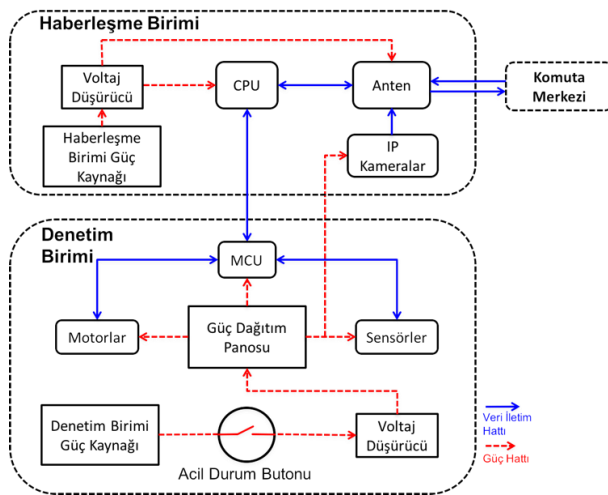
Haberleşme Birimi

Voltaj Düşürücü

CPU

Anten

Komuta Merkezi

Haberleşme Birimi Güç Kaynağı

IP Kameralar

Denetim Birimi

MCU

Motorlar

Güç Dağıtım Panosu

Sensörler

Denetim Birimi Güç Kaynağı

Voltaj Düşürücü

Acil Durum Butonu

Veri İletim Hattı

Güç Hattı